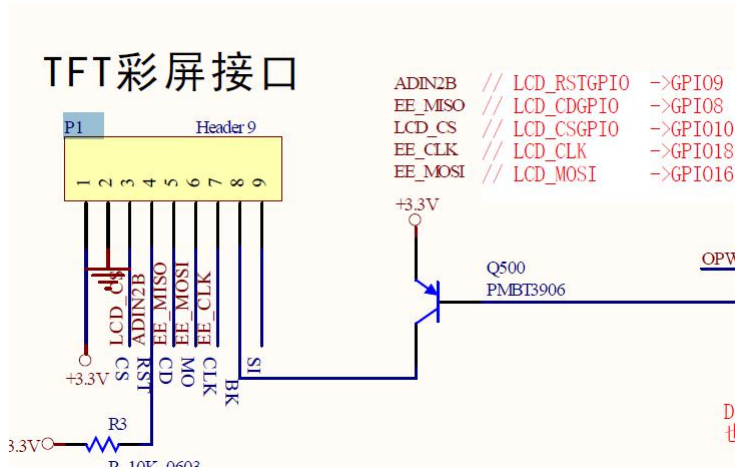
TFT彩屏接口

P1 Header 9

1 2 3 4 5 6 7 8 9

LCD_CS ADIN2B EE_MISO EE_MOSI EE_CLK

CS RST CD MO CLK BK SI

+3.3V

ADIN2B // LCD_RSTGPIO ->GPIO9
EE_MISO // LCD_CDGPIO ->GPIO8
LCD_CS // LCD_CSGPIO ->GPIO10
EE_CLK // LCD_CLK ->GPIO18
EE_MOSI // LCD_MOSI ->GPIO16

+3.3V

Q500
PMBT3906

OPW

R3
3.3V
R_10K_0603

D
也